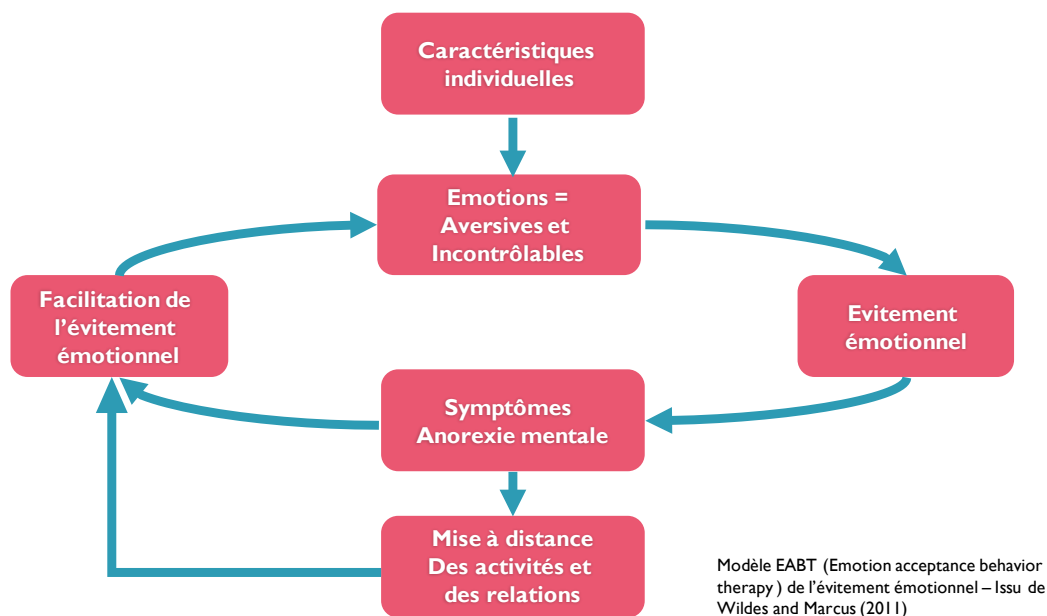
Caractéristiques individuelles

Emotions = Aversives et Incontrôlables

Facilitation de l'évitement émotionnel

Evitement émotionnel

Symptômes Anorexie mentale

Mise à distance Des activités et des relations

Modèle EABT (Emotion acceptance behavior therapy ) de l'évitement émotionnel – Issu de Wildes and Marcus (2011)